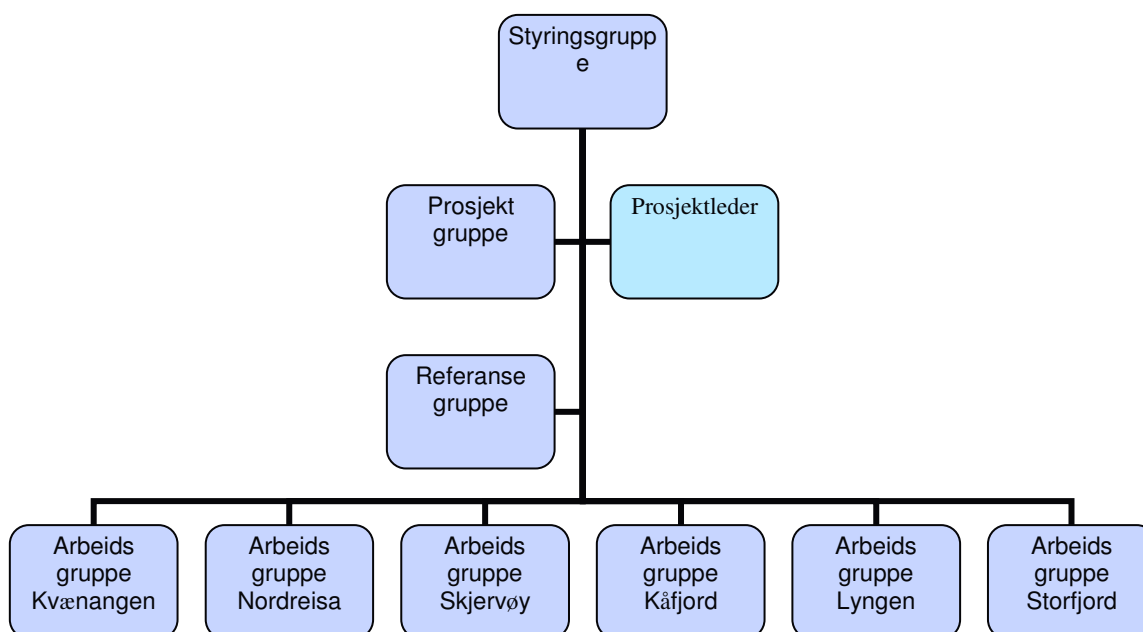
Styringsgruppe

Prosjekt gruppe

Prosjektleder

Referanse gruppe

Arbeids gruppe Kvænangen

Arbeids gruppe Nordreisa

Arbeids gruppe Skjervøy

Arbeids gruppe Kåfjord

Arbeids gruppe Lyngen

Arbeids gruppe Storfjord